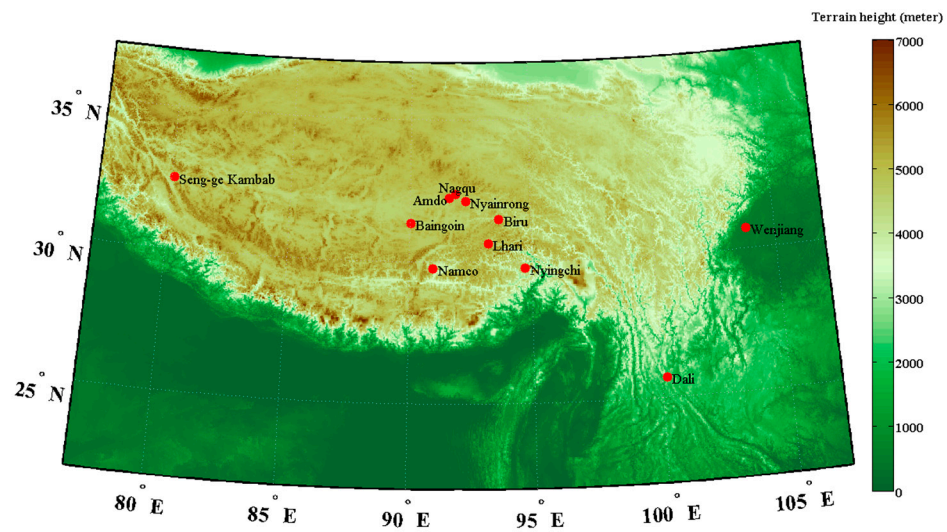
Terrain height (meter)

7000
6000
5000
4000
3000
2000
1000
0

35 ° N
30 ° N
25 ° N

Seng-ge Kambab
Nagqu
Amdo
Nyainrong
Baingoin
Biru
Lhari
Namco
Nyingchi
Wenjiang
Dali

80 ° E
85 ° E
90 ° E
95 ° E
100 ° E
105 ° E